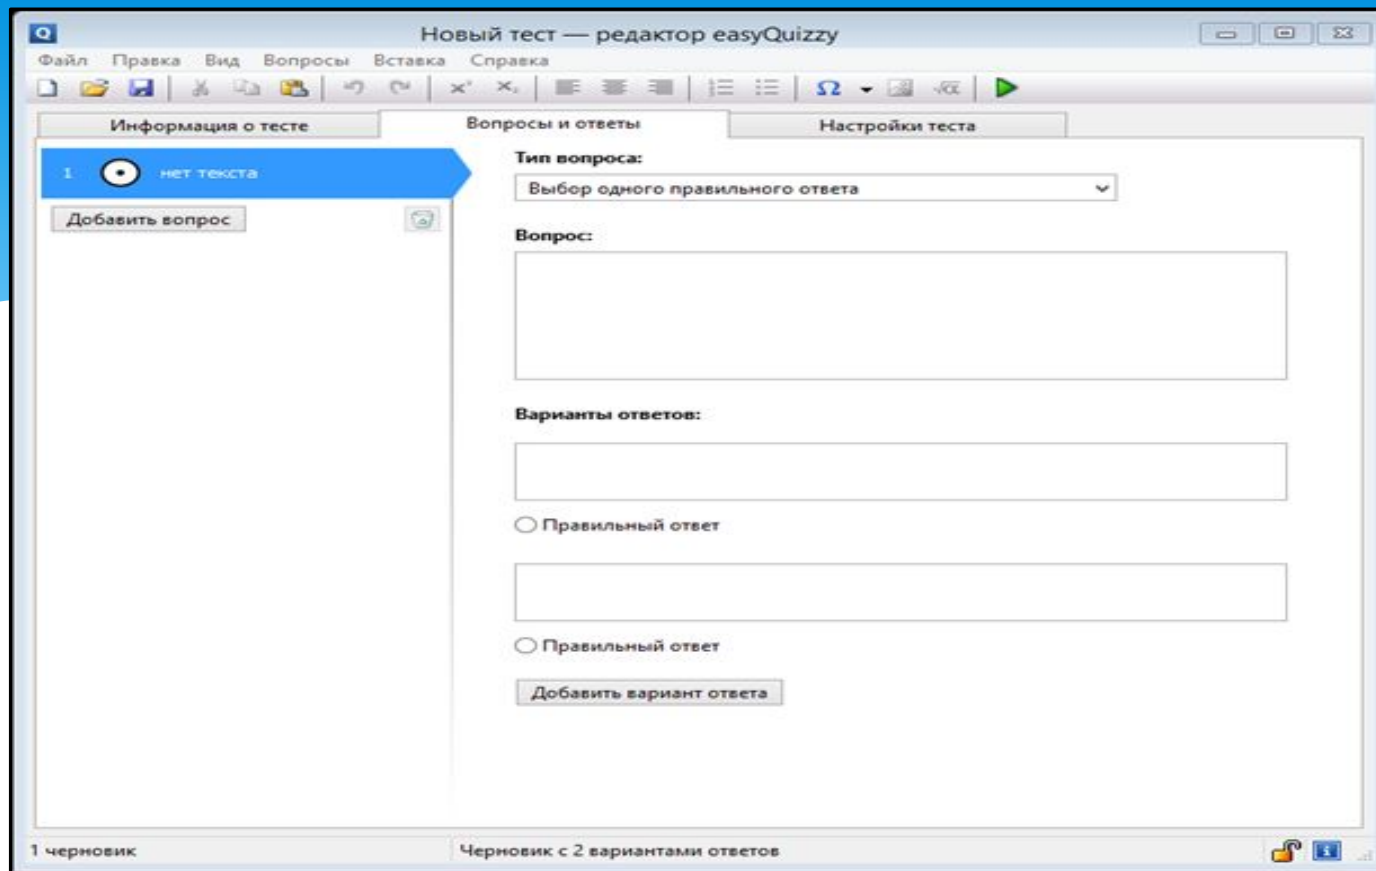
Новый тест — редактор easyQuizzy

Файл Правка Вид Вопросы Вставка Справка

Информация о тесте | Вопросы и ответы | Настройки теста

1 нет текста

Добавить вопрос

Тип вопроса:

Выбор одного правильного ответа

Вопрос:

Варианты ответов:

Правильный ответ

Правильный ответ

Добавить вариант ответа

1 черновик

Черновик с 2 вариантами ответов